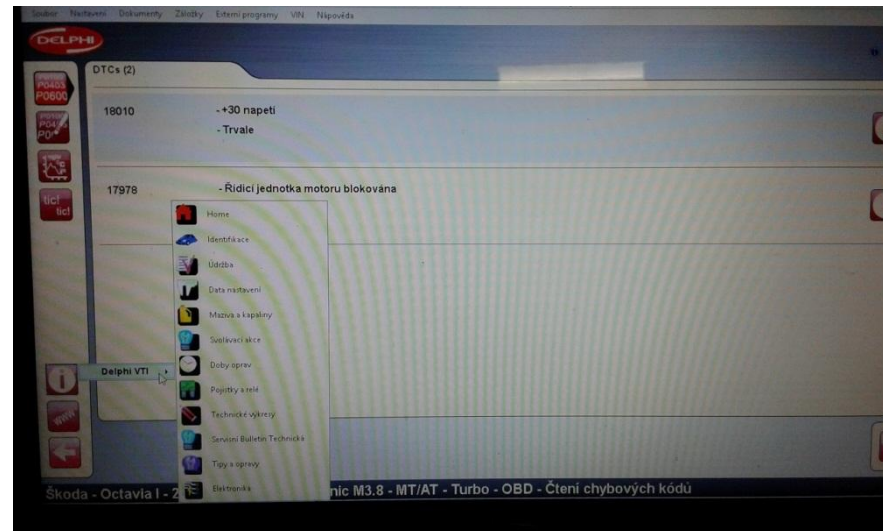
Soubor Nastavení Dokumenty Záložky Externí programy VIN Nápověda

DELPHI

P0403
P0600

DTCs (2)

18010 - +30 napeti
- Trvale

17978 - Řídicí jednotka motoru blokována

Home
Identifikace
Údržba
Data nastavení
Maziva a kapaliny
Svolávací akce
Doby oprav
Pojistky a relé
Technické výkresy
Servisní Bulletin Technická
Tipy a opravy
Elektronika

Delphi VTI

Škoda - Octavia I - 2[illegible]nic M3.8 - MT/AT - Turbo - OBD - Čtení chybových kódů